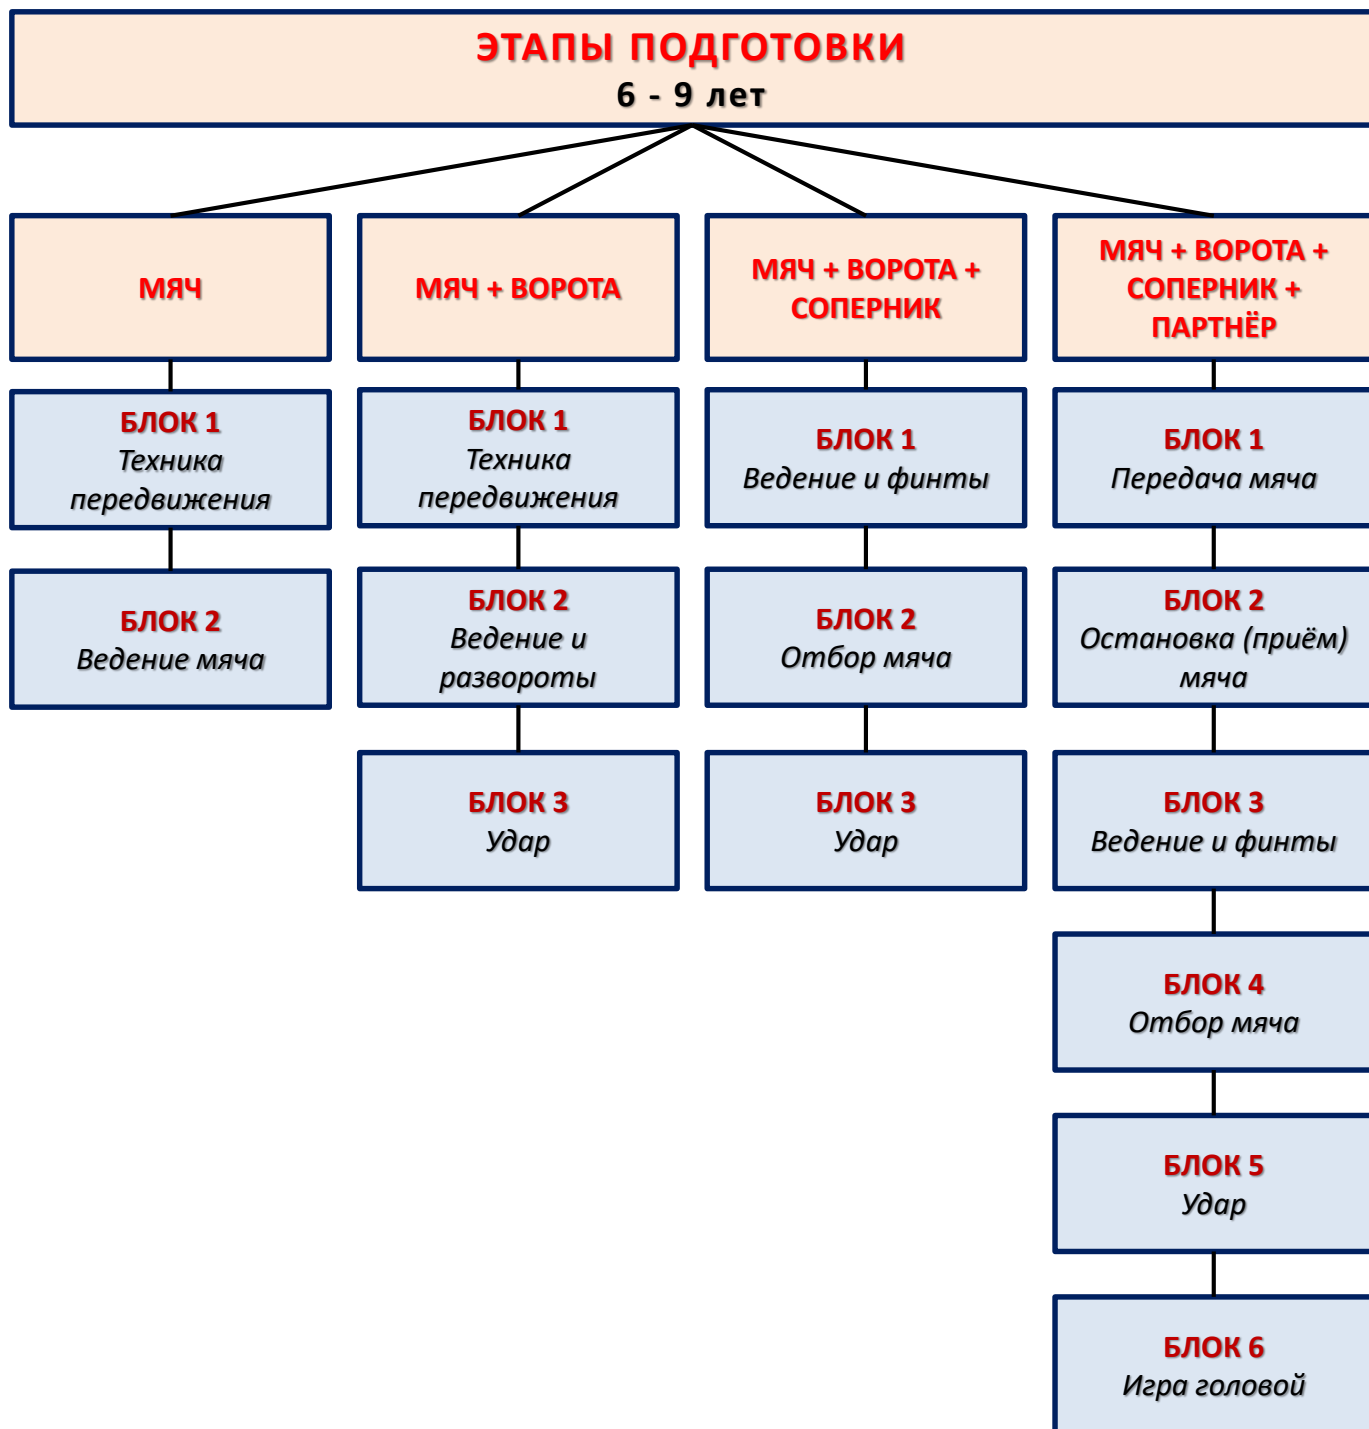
ЭТАПЫ ПОДГОТОВКИ
6 - 9 лет

МЯЧ

БЛОК 1
Техника передвижения

БЛОК 2
Ведение мяча

МЯЧ + ВОРОТА

БЛОК 1
Техника передвижения

БЛОК 2
Ведение и развороты

БЛОК 3
Удар

МЯЧ + ВОРОТА + СОПЕРНИК

БЛОК 1
Ведение и финты

БЛОК 2
Отбор мяча

БЛОК 3
Удар

МЯЧ + ВОРОТА + СОПЕРНИК + ПАРТНЁР

БЛОК 1
Передача мяча

БЛОК 2
Остановка (приём) мяча

БЛОК 3
Ведение и финты

БЛОК 4
Отбор мяча

БЛОК 5
Удар

БЛОК 6
Игра головой